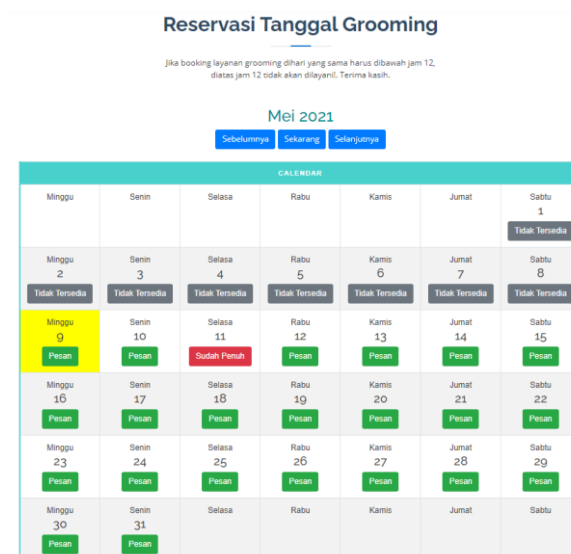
Reservasi Tanggal Grooming

Jika booking layanan grooming dihari yang sama harus dibawah jam 12, diatas jam 12 tidak akan dilayanil. Terima kasih.

Mei 2021

Sebelumnya Sekarang Selanjutnya

CALENDAR

| Minggu | Senin | Selasa | Rabu | Kamis | Jumat | Sabtu |
|---|---|---|---|---|---|---|
| | | | | | | 1 Tidak Tersedia |
| Minggu 2 Tidak Tersedia | Senin 3 Tidak Tersedia | Selasa 4 Tidak Tersedia | Rabu 5 Tidak Tersedia | Kamis 6 Tidak Tersedia | Jumat 7 Tidak Tersedia | Sabtu 8 Tidak Tersedia |
| Minggu 9 Pesan | Senin 10 Pesan | Selasa 11 Sudah Penuh | Rabu 12 Pesan | Kamis 13 Pesan | Jumat 14 Pesan | Sabtu 15 Pesan |
| Minggu 16 Pesan | Senin 17 Pesan | Selasa 18 Pesan | Rabu 19 Pesan | Kamis 20 Pesan | Jumat 21 Pesan | Sabtu 22 Pesan |
| Minggu 23 Pesan | Senin 24 Pesan | Selasa 25 Pesan | Rabu 26 Pesan | Kamis 27 Pesan | Jumat 28 Pesan | Sabtu 29 Pesan |
| Minggu 30 Pesan | Senin 31 Pesan | Selasa | Rabu | Kamis | Jumat | Sabtu |